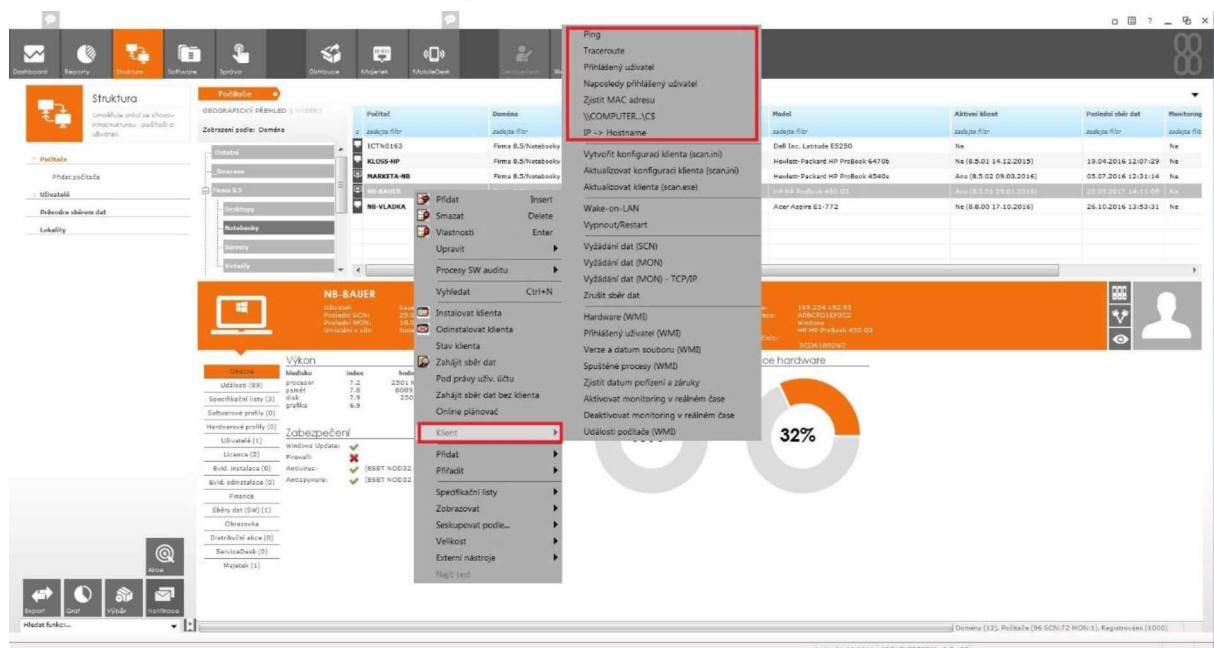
Dashboard Reporty Struktura Software Správa Distribuce Majetek MobileDesk ServiceDesk

Struktura
Umožňuje práci se vlastní infrastrukturou - počítači a uživateli.

Počítače
Přidat počítače
Uživatelé
Průvodce sběrem dat
Lokality

Počítače
GEOGRAFICKÝ PŘEHLED | VÝBĚRY
Zobrazení podle: Doména

Ostatní
_Smazané
Firma 8.5
Desktopy
Notebooky
Servery
Virtuály

| Počítač | Doména | Model | Aktivní klient | Poslední sběr dat | Monitoring |
|---|---|---|---|---|---|
| zadejte filtr | zadejte filtr | zadejte filtr | zadejte filtr | zadejte filtr | zadejte filtr |
| ICTN0163 | Firma 8.5/Notebooky | Dell Inc. Latitude E5250 | Ne | | Ne |
| KLOSS-HP | Firma 8.5/Notebooky | Hewlett-Packard HP ProBook 6470b | Ne (8.5.01 14.12.2015) | 19.04.2016 12:07:29 | Ne |
| MARKETA-NB | Firma 8.5/Notebooky | Hewlett-Packard HP ProBook 4540s | Ano (8.5.02 09.03.2016) | 05.07.2016 12:31:14 | Ne |
| NB-BAUER | | HP HP ProBook 450 G3 | Ano (8.5.01 ...) | | Ne |
| NB-VLADKA | | Acer Aspire E1-772 | Ne (8.6.00 17.10.2016) | 26.10.2016 13:53:31 | Ne |

Přidat Insert
Smazat Delete
Vlastnosti Enter
Upravit
Procesy SW auditu
Vyhledat Ctrl+N
Instalovat klienta
Odinstalovat klienta
Stav klienta
Zahájit sběr dat
Pod právy uživ. účtu
Zahájit sběr dat bez klienta
Online plánovač
Klient
Přidat
Přiřadit
Specifikační listy
Zobrazovat
Seskupovat podle...
Velikost
Externí nástroje
Najít text

Ping
Traceroute
Přihlášený uživatel
Naposledy přihlášený uživatel
Zjistit MAC adresu
\\COMPUTER...\C$
IP -> Hostname
Vytvořit konfiguraci klienta (scan.ini)
Aktualizovat konfiguraci klienta (scan.ini)
Aktualizovat klienta (scan.exe)
Wake-on-LAN
Vypnout/Restart
Vyžádání dat (SCN)
Vyžádání dat (MON)
Vyžádání dat (MON) - TCP/IP
Zrušit sběr dat
Hardware (WMI)
Přihlášený uživatel (WMI)
Verze a datum souboru (WMI)
Spuštěné procesy (WMI)
Zjistit datum pořízení a záruky
Aktivovat monitoring v reálném čase
Deaktivovat monitoring v reálném čase
Události počítače (WMI)

NB-BAUER
169.254.192.93
Windows
HP HP ProBook 450 G3

Obecné
Události (89)
Specifikační listy (3)
Softwarové profily (0)
Hardwarové profily (0)
Uživatelé (1)
Licence (2)
Evid. instalace (0)
Evid. odinstalace (0)
Finance
Sběry dat (SW) (1)
Obrazovka
Distribuční akce (0)
ServiceDesk (0)
Majetek (1)

Výkon
hledisko index
procesor 7.2
paměť 7.8
disk 7.9
grafika 6.9

Zabezpečení
Windows Update:
Firewall:
Antivirus: ESET NOD32
Antispyware: ESET NOD32

ce hardware
32%

Akce
Export Graf Výběr Notifikace
Hledat funkci...
Domény (12), Počítače (96 SCN:72 MON:1), Registrováno (1000)